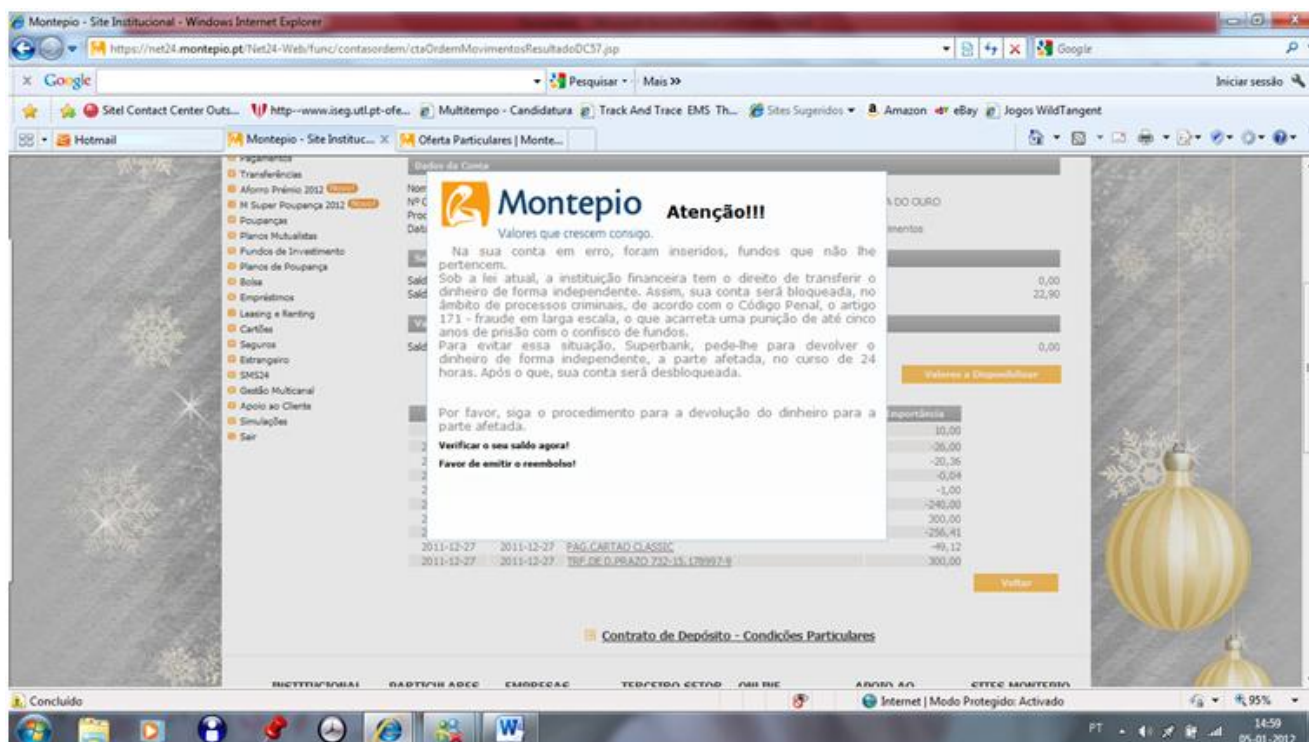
Montepio - Site Institucional - Windows Internet Explorer

https://net24.montepio.pt/Net24-Web/func/contasordem/ctaOrdemMovimentosResultadoDC57.jsp

Google

Google

Pesquisar · Mais »

Iniciar sessão

Sitel Contact Center Outs... http--www.iseg.utl.pt-ofe... Multitempo - Candidatura Track And Trace EMS Th... Sites Sugeridos Amazon eBay Jogos WildTangent

Hotmail

Montepio - Site Instituc...

Oferta Particulares | Monte...

Pagamentos
Transferências
Aforro Prémio 2012
M Super Poupança 2012
Poupanças
Planos Mutualistas
Fundos de Investimento
Planos de Poupança
Bolsa
Empréstimos
Leasing e Renting
Cartões
Seguros
Estrangeiro
SMS24
Gestão Multicanal
Apoio ao Cliente
Simulações
Sair

Dados da Conta

A DO OURO

0,00
22,90

0,00

Valores a Disponibilizar

Importância
10,00
-26,00
-20,36
-0,04
-1,00
-240,00
300,00
-256,41
-49,12
300,00

2011-12-27 2011-12-27 PAG.CARTAO CLASSIC
2011-12-27 2011-12-27 TRF.DE D.PRAZO 732-15.178997-9

Voltar

Montepio

Valores que crescem consigo.

Atenção!!!

Na sua conta em erro, foram inseridos, fundos que não lhe pertencem.
Sob a lei atual, a instituição financeira tem o direito de transferir o dinheiro de forma independente. Assim, sua conta será bloqueada, no âmbito de processos criminais, de acordo com o Código Penal, o artigo 171 - fraude em larga escala, o que acarreta uma punição de até cinco anos de prisão com o confisco de fundos.
Para evitar essa situação, Superbank, pede-lhe para devolver o dinheiro de forma independente, a parte afetada, no curso de 24 horas. Após o que, sua conta será desbloqueada.

Por favor, siga o procedimento para a devolução do dinheiro para a parte afetada.

Verificar o seu saldo agora!

Favor de emitir o reembolso!

Contrato de Depósito - Condições Particulares

INSTITUCIONAL PARTICULARES EMPRESAS TERCEIRO SECTOR ONLINE APOIO AO SITES MONTEPIO

Concluído

Internet | Modo Protegido: Activado

95%

PT

14:59
05-01-2012